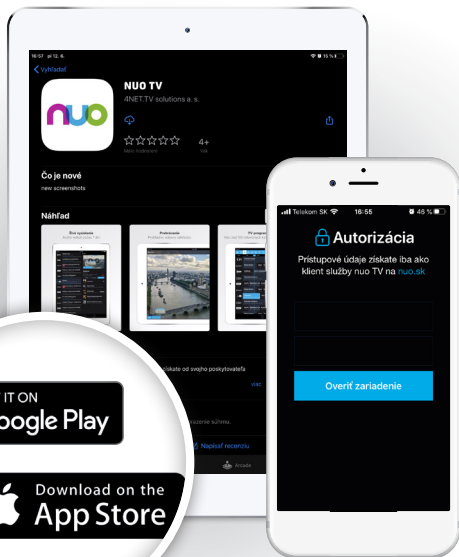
16:57 St 12. 6.

Vyhľadať

nuo

NUO TV
4NET.TV solutions a. s.

4+

Čo je nové
new screenshots

Náhľad

získate od svojho poskytovateľa

Napísať recenziu

Arkáde

IT ON
oogle Play

Download on the
App Store

Telekom SK 16:55 46 %

Autorizácia

Prístupové údaje získate iba ako klient služby nuo TV na nuo.sk

Overiť zariadenie